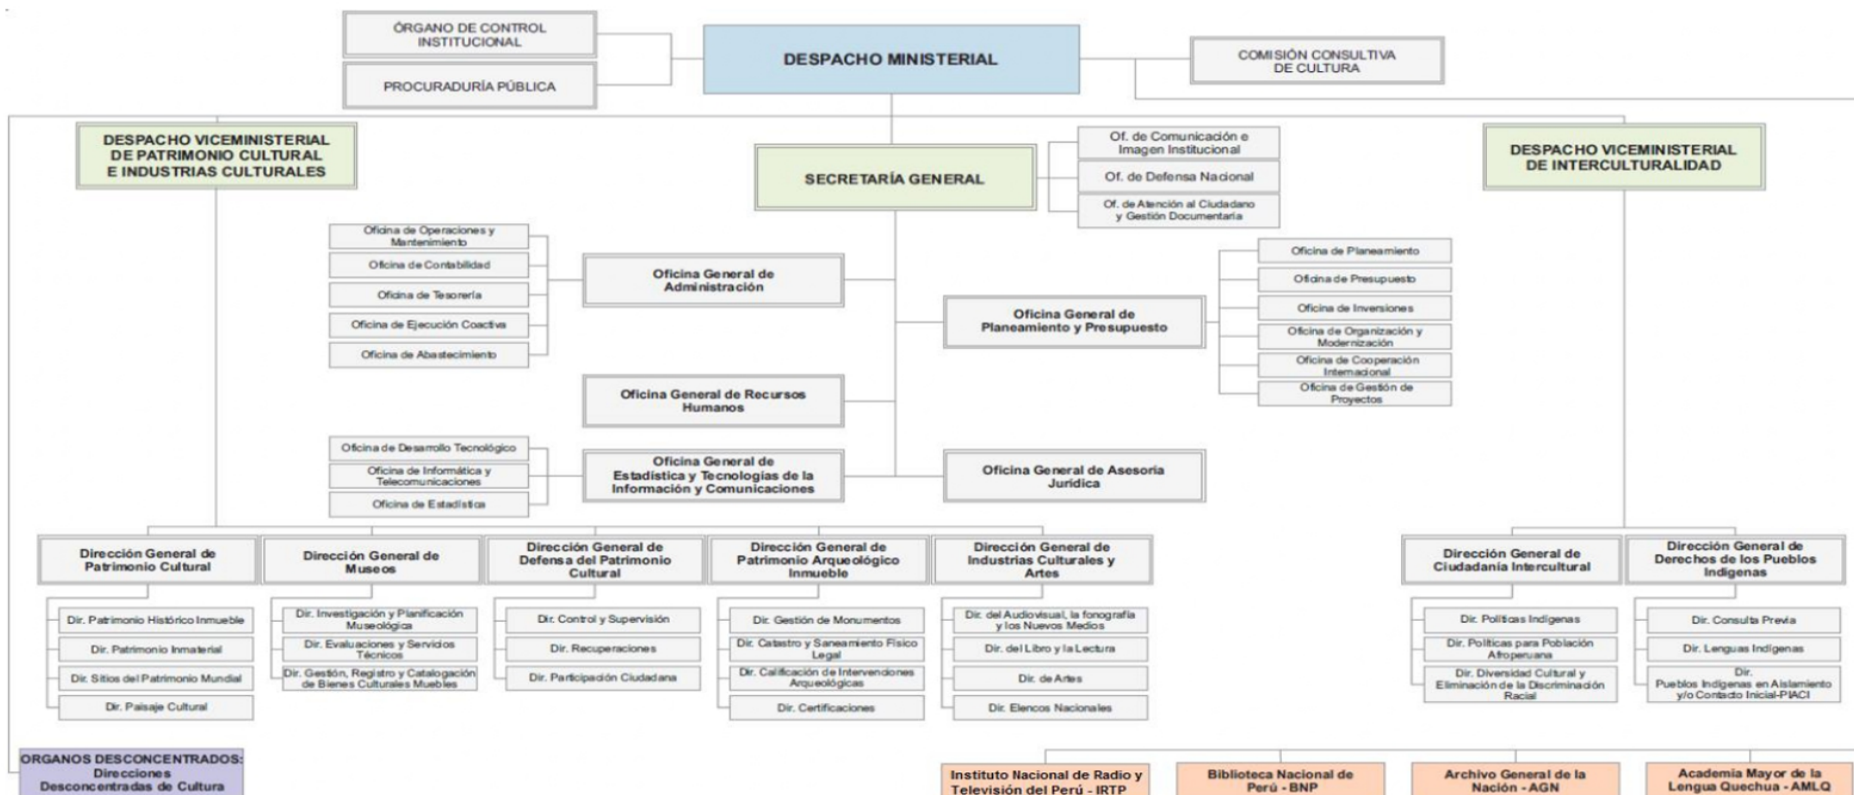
ÓRGANO DE CONTROL INSTITUCIONAL

PROCURADURÍA PÚBLICA

DESPACHO MINISTERIAL

COMISIÓN CONSULTIVA DE CULTURA

DESPACHO VICEMINISTERIAL DE PATRIMONIO CULTURAL E INDUSTRIAS CULTURALES

SECRETARÍA GENERAL

Of. de Comunicación e Imagen Institucional

Of. de Defensa Nacional

Of. de Atención al Ciudadano y Gestión Documentaria

DESPACHO VICEMINISTERIAL DE INTERCULTURALIDAD

Oficina de Operaciones y Mantenimiento

Oficina de Contabilidad

Oficina de Tesorería

Oficina de Ejecución Coactiva

Oficina de Abastecimiento

Oficina General de Administración

Oficina de Planeamiento

Oficina de Presupuesto

Oficina de Inversiones

Oficina de Organización y Modernización

Oficina de Cooperación Internacional

Oficina de Gestión de Proyectos

Oficina General de Planeamiento y Presupuesto

Oficina General de Recursos Humanos

Oficina de Desarrollo Tecnológico

Oficina de Informática y Telecomunicaciones

Oficina de Estadística

Oficina General de Estadística y Tecnologías de la Información y Comunicaciones

Oficina General de Asesoría Jurídica

Dirección General de Patrimonio Cultural

Dirección General de Museos

Dirección General de Defensa del Patrimonio Cultural

Dirección General de Patrimonio Arqueológico Inmueble

Dirección General de Industrias Culturales y Artes

Dirección General de Ciudadanía Intercultural

Dirección General de Derechos de los Pueblos Indígenas

Dir. Patrimonio Histórico Inmueble

Dir. Patrimonio Inmaterial

Dir. Sitios del Patrimonio Mundial

Dir. Paisaje Cultural

Dir. Investigación y Planificación Museológica

Dir. Evaluaciones y Servicios Técnicos

Dir. Gestión, Registro y Catalogación de Bienes Culturales Muebles

Dir. Control y Supervisión

Dir. Recuperaciones

Dir. Participación Ciudadana

Dir. Gestión de Monumentos

Dir. Catastro y Saneamiento Físico Legal

Dir. Calificación de Intervenciones Arqueológicas

Dir. Certificaciones

Dir. del Audiovisual, la fonografía y los Nuevos Medios

Dir. del Libro y la Lectura

Dir. de Artes

Dir. Elencos Nacionales

Dir. Políticas Indígenas

Dir. Políticas para Población Afroperuana

Dir. Diversidad Cultural y Eliminación de la Discriminación Racial

Dir. Consulta Previa

Dir. Lenguas Indígenas

Dir. Pueblos Indígenas en Aislamiento y/o Contacto Inicial-PIACI

ORGANOS DESCONCENTRADOS: Direcciones Desconcentradas de Cultura

Instituto Nacional de Radio y Televisión del Perú - IRTP

Biblioteca Nacional de Perú - BNP

Archivo General de la Nación - AGN

Academia Mayor de la Lengua Quechua - AMLQ